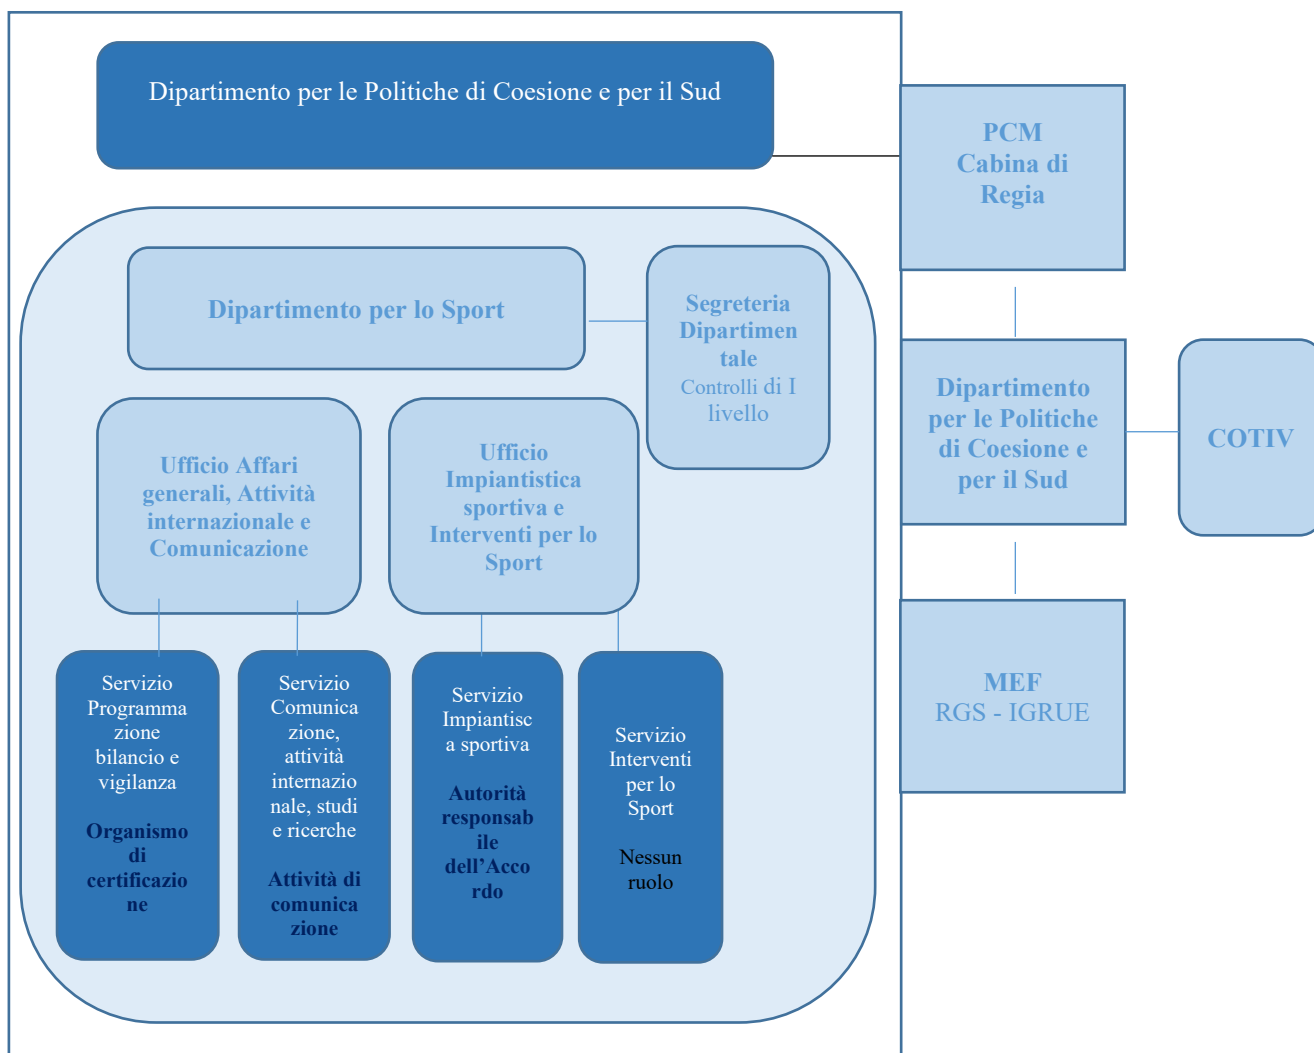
Dipartimento per le Politiche di Coesione e per il Sud

Dipartimento per lo Sport

Segreteria Dipartimentale
Controlli di I livello

Ufficio Affari generali, Attività internazionale e Comunicazione

Ufficio Impiantistica sportiva e Interventi per lo Sport

Servizio Programmazione bilancio e vigilanza
Organismo di certificazione

Servizio Comunicazione, attività internazionale, studi e ricerche
Attività di comunicazione

Servizio Impiantistica sportiva
Autorità responsabile dell'Accordo

Servizio Interventi per lo Sport
Nessun ruolo

PCM
Cabina di Regia

Dipartimento per le Politiche di Coesione e per il Sud

COTIV

MEF
RGS - IGRUE